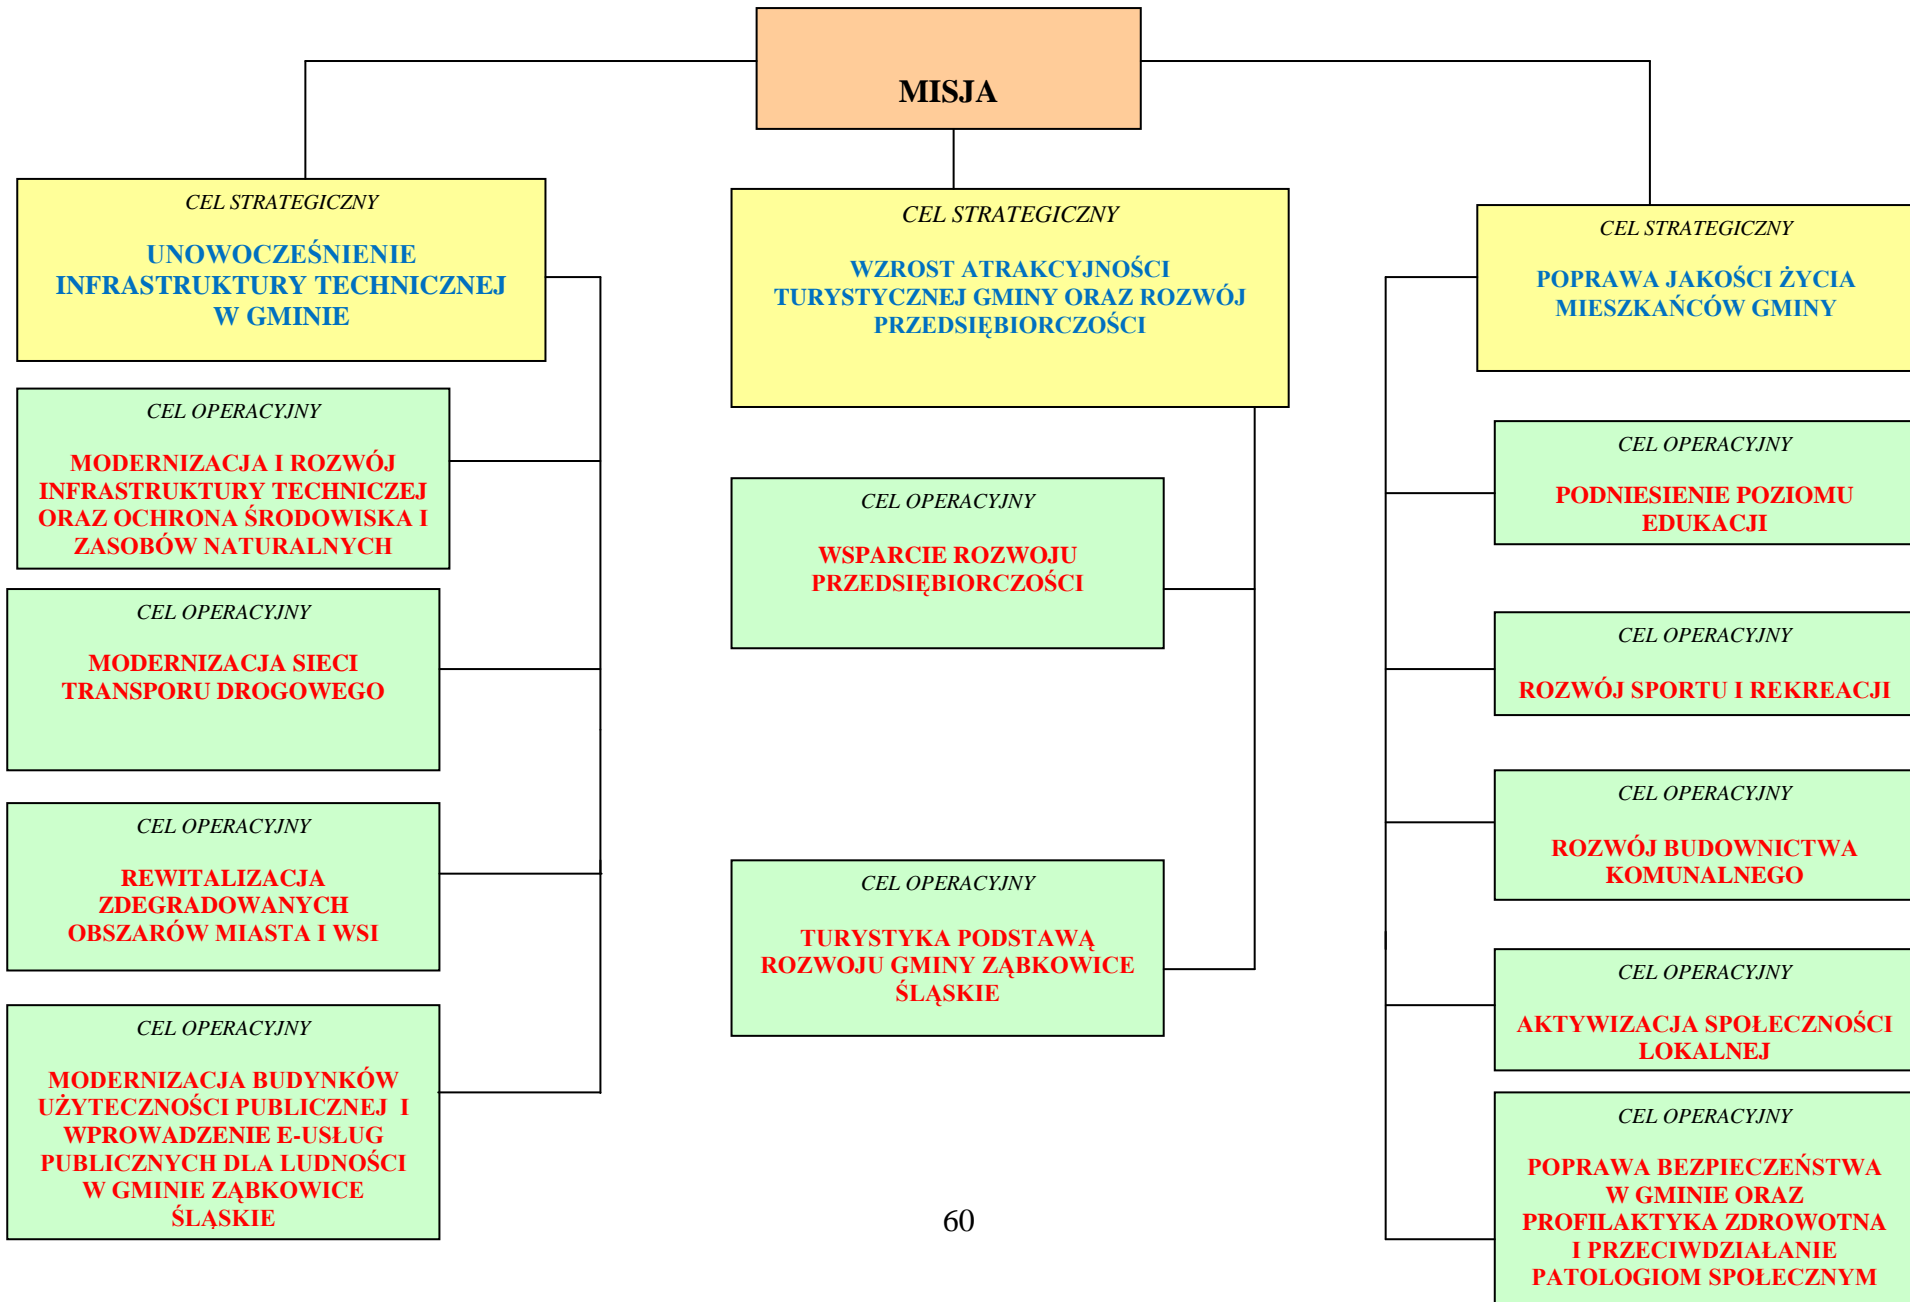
MISJA

CEL STRATEGICZNY

UNOWOCZEŚNIENIE INFRASTRUKTURY TECHNICZNEJ W GMINIE

CEL OPERACYJNY

MODERNIZACJA I ROZWÓJ INFRASTRUKTURY TECHNICZEJ ORAZ OCHRONA ŚRODOWISKA I ZASOBÓW NATURALNYCH

CEL OPERACYJNY

MODERNIZACJA SIECI TRANSPORU DROGOWEGO

CEL OPERACYJNY

REWITALIZACJA ZDEGRADOWANYCH OBSZARÓW MIASTA I WSI

CEL OPERACYJNY

MODERNIZACJA BUDYNKÓW UŻYTECZNOŚCI PUBLICZNEJ I WPROWADZENIE E-USŁUG PUBLICZNYCH DLA LUDNOŚCI W GMINIE ZĄBKOWICE ŚLĄSKIE

CEL STRATEGICZNY

WZROST ATRAKCYJNOŚCI TURYSTYCZNEJ GMINY ORAZ ROZWÓJ PRZEDSIĘBIORCZOŚCI

CEL OPERACYJNY

WSPARCIE ROZWOJU PRZEDSIĘBIORCZOŚCI

CEL OPERACYJNY

TURYSTYKA PODSTAWĄ ROZWOJU GMINY ZĄBKOWICE ŚLĄSKIE

CEL STRATEGICZNY

POPRAWA JAKOŚCI ŻYCIA MIESZKAŃCÓW GMINY

CEL OPERACYJNY

PODNIESIENIE POZIOMU EDUKACJI

CEL OPERACYJNY

ROZWÓJ SPORTU I REKREACJI

CEL OPERACYJNY

ROZWÓJ BUDOWNICTWA KOMUNALNEGO

CEL OPERACYJNY

AKTYWIZACJA SPOŁECZNOŚCI LOKALNEJ

CEL OPERACYJNY

POPRAWA BEZPIECZEŃSTWA W GMINIE ORAZ PROFILAKTYKA ZDROWOTNA I PRZECIWDZIAŁANIE PATOLOGIOM SPOŁECZNYM

60